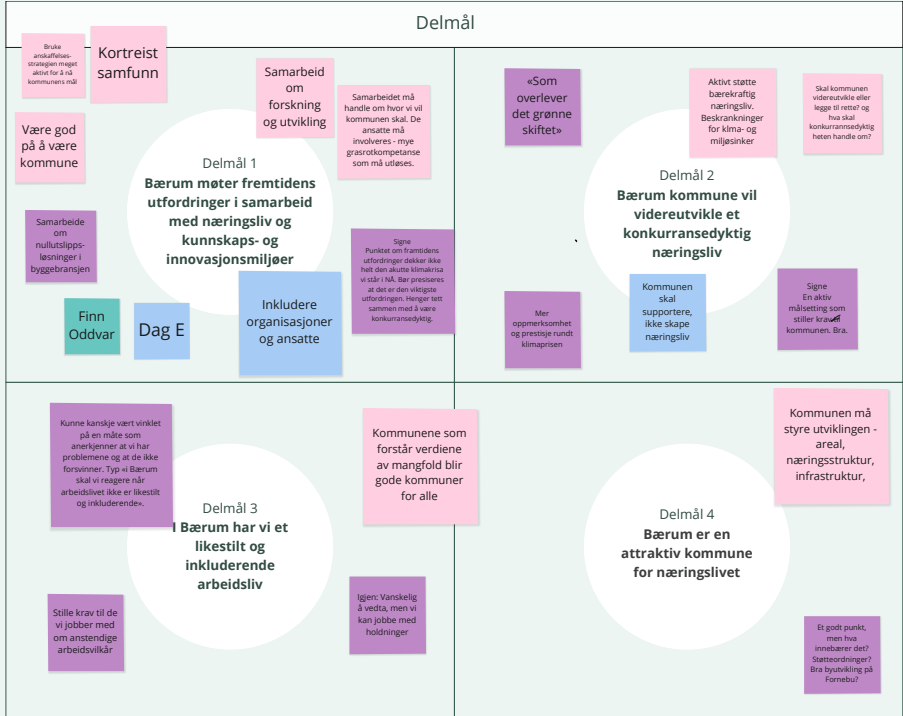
Delmål

Bruke anskaffelses-strategien meget aktivt for å nå kommunens mål

Kortreist samfunn

Samarbeid om forskning og utvikling

Samarbeidet må handle om hvor vi vil kommunen skal. De ansatte må involveres - mye grasrotkompetanse som må utløses.

Være god på å være kommune

Delmål 1
Bærum møter fremtidens utfordringer i samarbeid med næringsliv og kunnskaps- og innovasjonsmiljøer

Samarbeide om nullutslipps-løsninger i byggebransjen

Signe
Punktet om framtidens utfordringer dekker ikke helt den akutte klimakrisa vi står i NÅ. Bør presiseres at det er den viktigste utfordringen. Henger tett sammen med å være konkurransedyktig.

Finn Oddvar

Dag E

Inkludere organisasjoner og ansatte

«Som overlever det grønne skiftet»

Aktivt støtte bærekraftig næringsliv. Beskrankninger for klima- og miljøsinker

Skal kommunen videreutvikle eller legge til rette? og hva skal konkurransedyktig heten handle om?

Delmål 2
Bærum kommune vil videreutvikle et konkurransedyktig næringsliv

Mer oppmerksomhet og prestisje rundt klimaprisen

Kommunen skal supportere, ikke skape næringsliv

Signe
En aktiv målsetting som stiller krav til kommunen. Bra.

Kunne kanskje vært vinklet på en måte som anerkjenner at vi har problemene og at de ikke forsvinner. Typ «I Bærum skal vi reagere når arbeidslivet ikke er likestilt og inkluderende».

Kommunene som forstår verdiene av mangfold blir gode kommuner for alle

Delmål 3
I Bærum har vi et likestilt og inkluderende arbeidsliv

Stille krav til de vi jobber med om anstendige arbeidsvilkår

Igjen: Vanskelig å vedta, men vi kan jobbe med holdninger

Kommunen må styre utviklingen - areal, næringsstruktur, infrastruktur,

Delmål 4
Bærum er en attraktiv kommune for næringslivet

Et godt punkt, men hva innebærer det? Støtteordninger? Bra byutvikling på Fornebu?